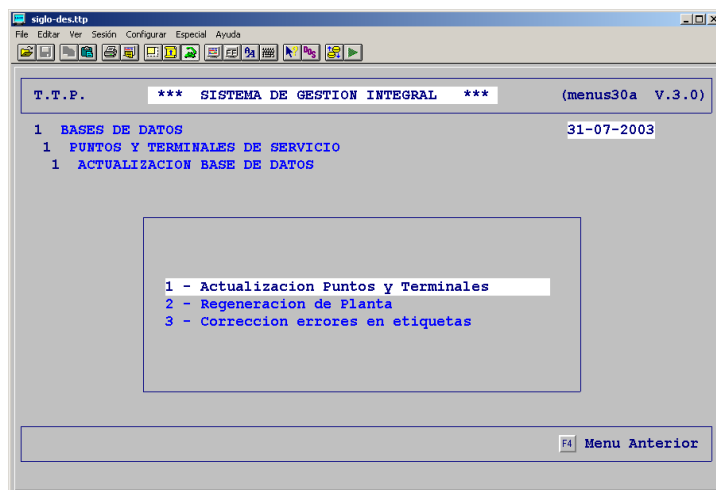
siglo-des.ttp

File Editar Ver Sesión Configurar Especial Ayuda

T.T.P. *** SISTEMA DE GESTION INTEGRAL *** (menus30a V.3.0)

1 BASES DE DATOS 31-07-2003
1 PUNTOS Y TERMINALES DE SERVICIO
1 ACTUALIZACION BASE DE DATOS

1 - Actualizacion Puntos y Terminales
2 - Regeneracion de Planta
3 - Correccion errores en etiquetas

F4 Menu Anterior